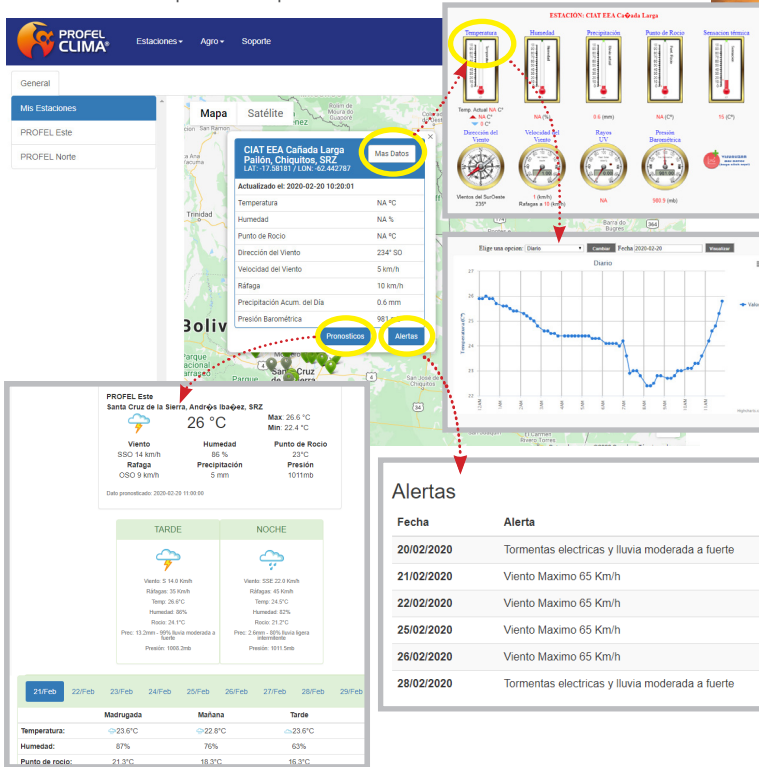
PROFEL CLIMA

Estaciones▾ Agro▾ Soporte

General

Mis Estaciones

PROFEL Este

PROFEL Norte

Mapa Satélite

CIAT EEA Cañada Larga Pailón, Chiquitos, SRZ
LAT: -17.58181 / LON: -62.442787

Mas Datos

Actualizado el: 2020-02-20 10:20:01

| | |
|---|---|
| Temperatura | NA ºC |
| Humedad | NA % |
| Punto de Rocio | NA ºC |
| Dirección del Viento | 234° SO |
| Velocidad del Viento | 5 km/h |
| Ráfaga | 10 km/h |
| Precipitación Acum. del Día | 0.6 mm |
| Presión Barométrica | 981 |

Pronosticos Alertas

Bolivia

Trinidad

Santa Cruz de la Sierra

Chiquitos

ESTACIÓN: CIAT EEA Ca�ada Larga

Temperatura Humedad Precipitación Punto de Rocio Sensacion térmica

Temp. Actual NA C°
NA C°
0 C°

0.6 (mm) NA (C°) 16 (C°)

Dirección del Viento Velocidad del Viento Rayos UV Presión Barométrica

Vientos del SurOeste 235°

1 (km/h)
Ráfagas a 10 (km/h)

NA

980.5 (mb)

Elige una opcion: Diario Cambiar Fecha 2020-02-20 Visualizar

Diario

Velo

PROFEL Este
Santa Cruz de la Sierra, Andr�s Iba�ez, SRZ

26 °C

Max: 26.6 °C
Min: 22.4 °C

Viento
SSO 14 km/h
Rafaga
OSO 9 km/h

Humedad
86 %
Precipitación
5 mm

Punto de Rocio
23°C
Presión
1011mb

Dato pronosticado: 2020-02-20 11:00:00

TARDE

Viento: S 14.0 Km/h
Ráfagas: 35 Km/h
Temp: 26.6°C
Humedad: 86%
Rocio: 24.1°C
Prec: 13.2mm - 99% lluvia moderada a fuerte
Presión: 1008.2mb

NOCHE

Viento: SSE 22.0 Km/h
Ráfagas: 45 Km/h
Temp: 24.5°C
Humedad: 82%
Rocio: 21.2°C
Prec: 2.6mm - 80% lluvia ligera intermitente
Presión: 1011.5mb

21/Feb 22/Feb 23/Feb 24/Feb 25/Feb 26/Feb 27/Feb 28/Feb 29/Feb

| | Madrugada | Mañana | Tarde |
|---|---|---|---|
| Temperatura: | 23.6°C | 22.8°C | 23.6°C |
| Humedad: | 87% | 76% | 63% |
| Punto de rocio: | 21.3°C | 18.3°C | 16.3°C |

Alertas

| Fecha | Alerta |
|---|---|
| 20/02/2020 | Tormentas electricas y lluvia moderada a fuerte |
| 21/02/2020 | Viento Maximo 65 Km/h |
| 22/02/2020 | Viento Maximo 65 Km/h |
| 25/02/2020 | Viento Maximo 65 Km/h |
| 26/02/2020 | Viento Maximo 65 Km/h |
| 28/02/2020 | Tormentas electricas y lluvia moderada a fuerte |